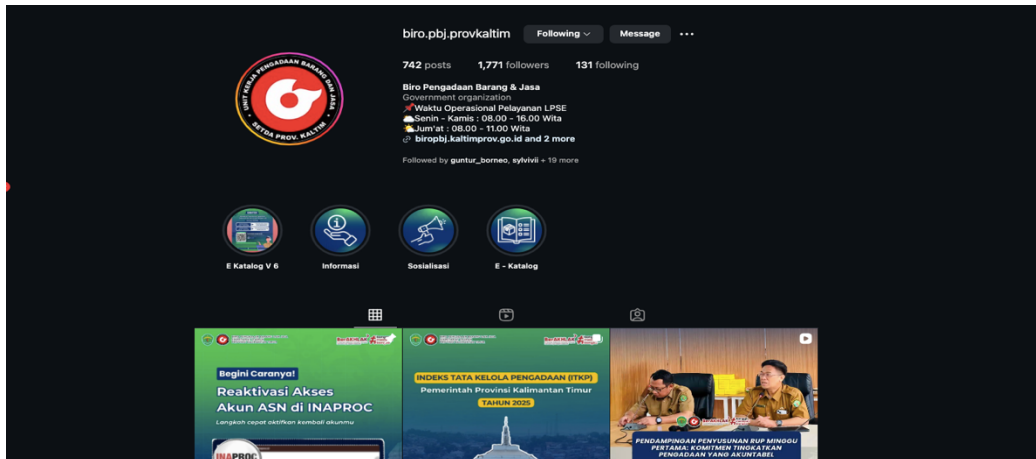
biro.pbj.provkaltim Following Message ...

UNIT KERJA PENGADAAN BARANG DAN JASA
SETDA PROV. KALTIM

742 posts 1,771 followers 131 following

Biro Pengadaan Barang & Jasa
Government organization
📌Waktu Operasional Pelayanan LPSE
☁️Senin - Kamis : 08.00 - 16.00 Wita
🌤️Jum'at : 08.00 - 11.00 Wita
🔗 biropbj.kaltimprov.go.id and 2 more

Followed by guntur_borneo, sylvivii + 19 more

E Katalog V 6
Informasi
Sosialisasi
E - Katalog

Begini Caranya!
Reaktivasi Akses Akun ASN di INAPROC
Langkah cepat aktifkan kembali akunmu
INAPROC

INDEKS TATA KELOLA PENGADAAN (ITKP)
Pemerintah Provinsi Kalimantan Timur
TAHUN 2025

PENDAMPINGAN PENYUSUNAN RUP MINGGU PERTAMA: KOMITMEN TINGKATKAN PENGADAAN YANG AKUNTABEL